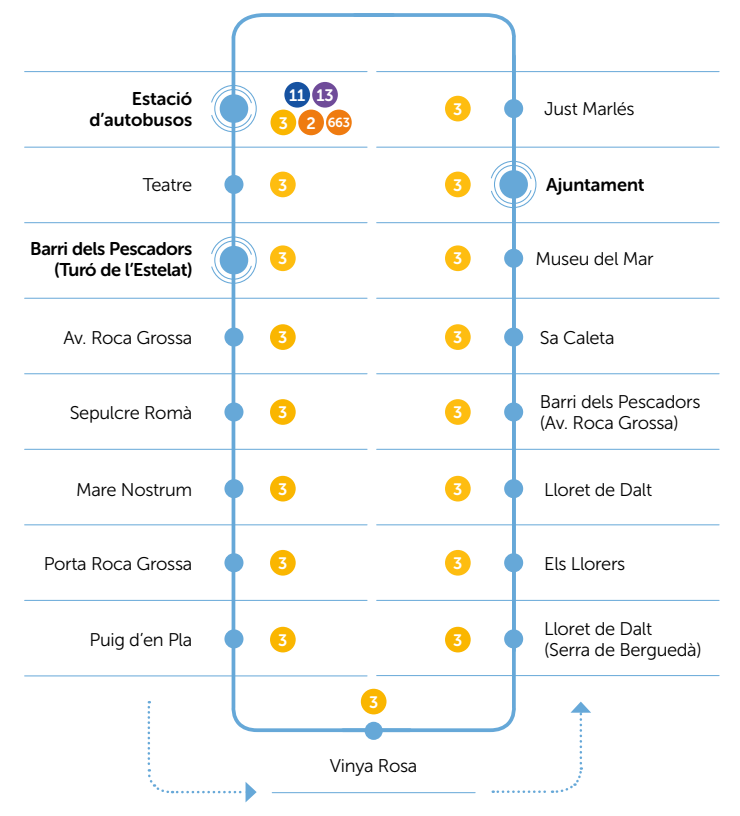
Estació d'autobusos
11 13
3 2 663

3 Just Marlés

Teatre 3

3 Ajuntament

Barri dels Pescadors (Turó de l'Estelat) 3

3 Museu del Mar

Av. Roca Grossa 3

3 Sa Caleta

Sepulcre Romà 3

3 Barri dels Pescadors (Av. Roca Grossa)

Mare Nostrum 3

3 Lloret de Dalt

Porta Roca Grossa 3

3 Els Llorers

Puig d'en Pla 3

3 Lloret de Dalt (Serra de Berguedà)

3
Vinya Rosa